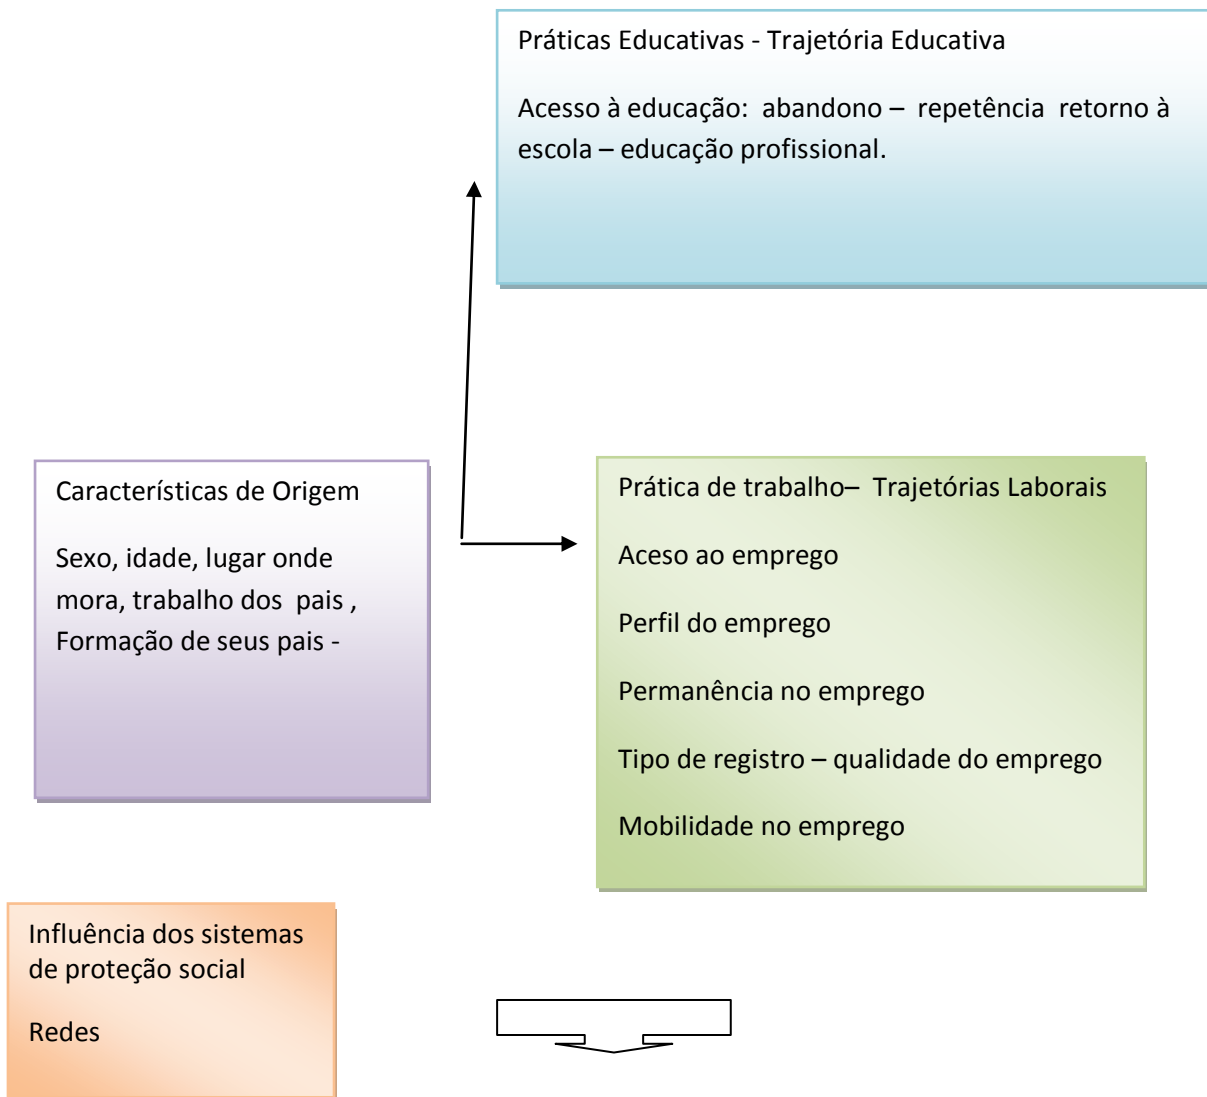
Práticas Educativas - Trajetória Educativa

Acesso à educação: abandono – repetência retorno à escola – educação profissional.

Características de Origem

Sexo, idade, lugar onde mora, trabalho dos pais , Formação de seus pais -

Prática de trabalho– Trajetórias Laborais

Aceso ao emprego

Perfil do emprego

Permanência no emprego

Tipo de registro – qualidade do emprego

Mobilidade no emprego

Influência dos sistemas de proteção social

Redes